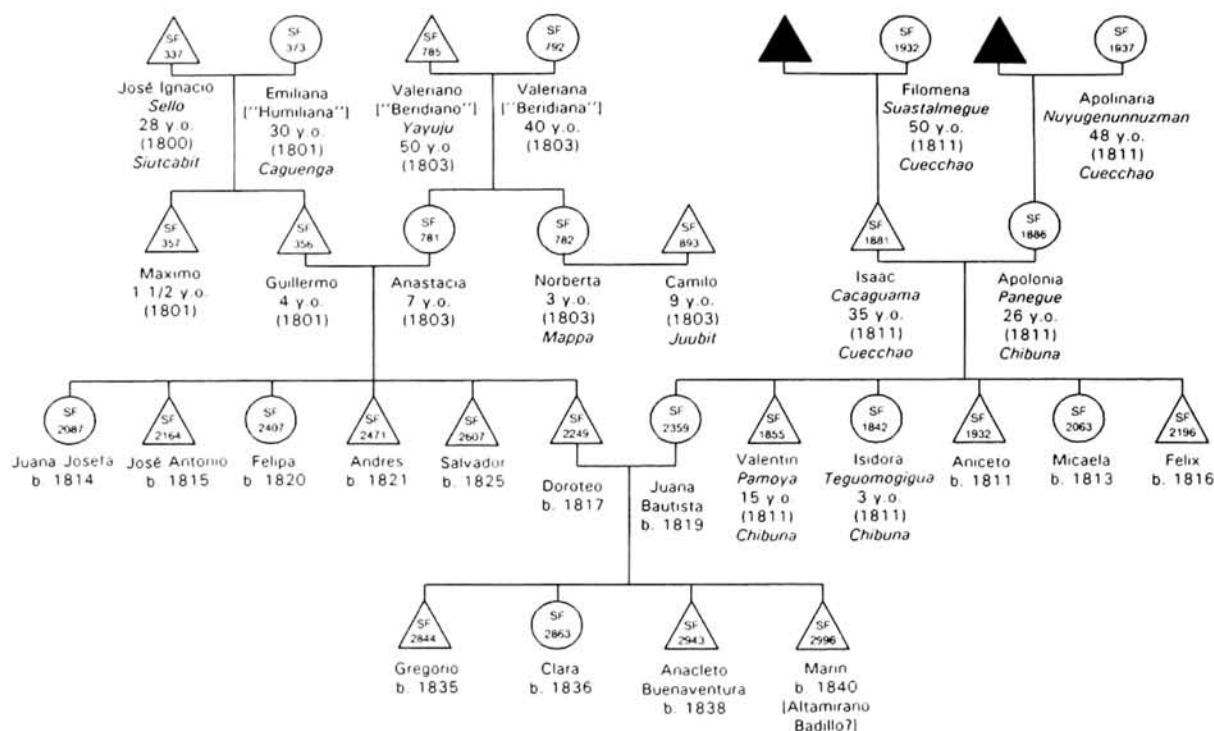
SF 337
SF 373
SF 785
SF 792
SF 1932
SF 1937

José Ignacio
*Sello*
28 y.o.
(1800)
*Siutcabit*

Emiliana
["Humiliana"]
30 y.o.
(1801)
*Caguenga*

Valeriano
["Beridiano"]
*Yayuju*
50 y.o.
(1803)

Valeriana
["Beridiana"]
40 y.o.
(1803)

Filomena
*Suastalmegue*
50 y.o.
(1811)
*Cuecchao*

Apolinaria
*Nuyugenunnuzman*
48 y.o.
(1811)
*Cuecchao*

SF 357
SF 356
SF 781
SF 782
SF 893
SF 1881
SF 1886

Maximo
1 1/2 y.o.
(1801)

Guillermo
4 y.o.
(1801)

Anastacia
7 y.o.
(1803)

Norberta
3 y.o.
(1803)
*Mappa*

Camilo
9 y.o.
(1803)
*Juubit*

Isaac
*Cacaguama*
35 y.o.
(1811)
*Cuecchao*

Apolonia
*Panegue*
26 y.o.
(1811)
*Chibuna*

SF 2087
SF 2164
SF 2407
SF 2471
SF 2607
SF 2249
SF 2359
SF 1855
SF 1842
SF 1932
SF 2063
SF 2196

Juana Josefa
b. 1814

José Antonio
b. 1815

Felipa
b. 1820

Andres
b. 1821

Salvador
b. 1825

Doroteo
b. 1817

Juana
Bautista
b. 1819

Valentin
*Pamoya*
15 y.o.
(1811)
*Chibuna*

Isidora
*Teguomogigua*
3 y.o.
(1811)
*Chibuna*

Aniceto
b. 1811

Micaela
b. 1813

Felix
b. 1816

SF 2844
SF 2863
SF 2943
SF 2996

Gregorio
b. 1835

Clara
b. 1836

Anacleto
Buenaventura
b. 1838

Marin
b. 1840
[Altamirano
Badillo?]